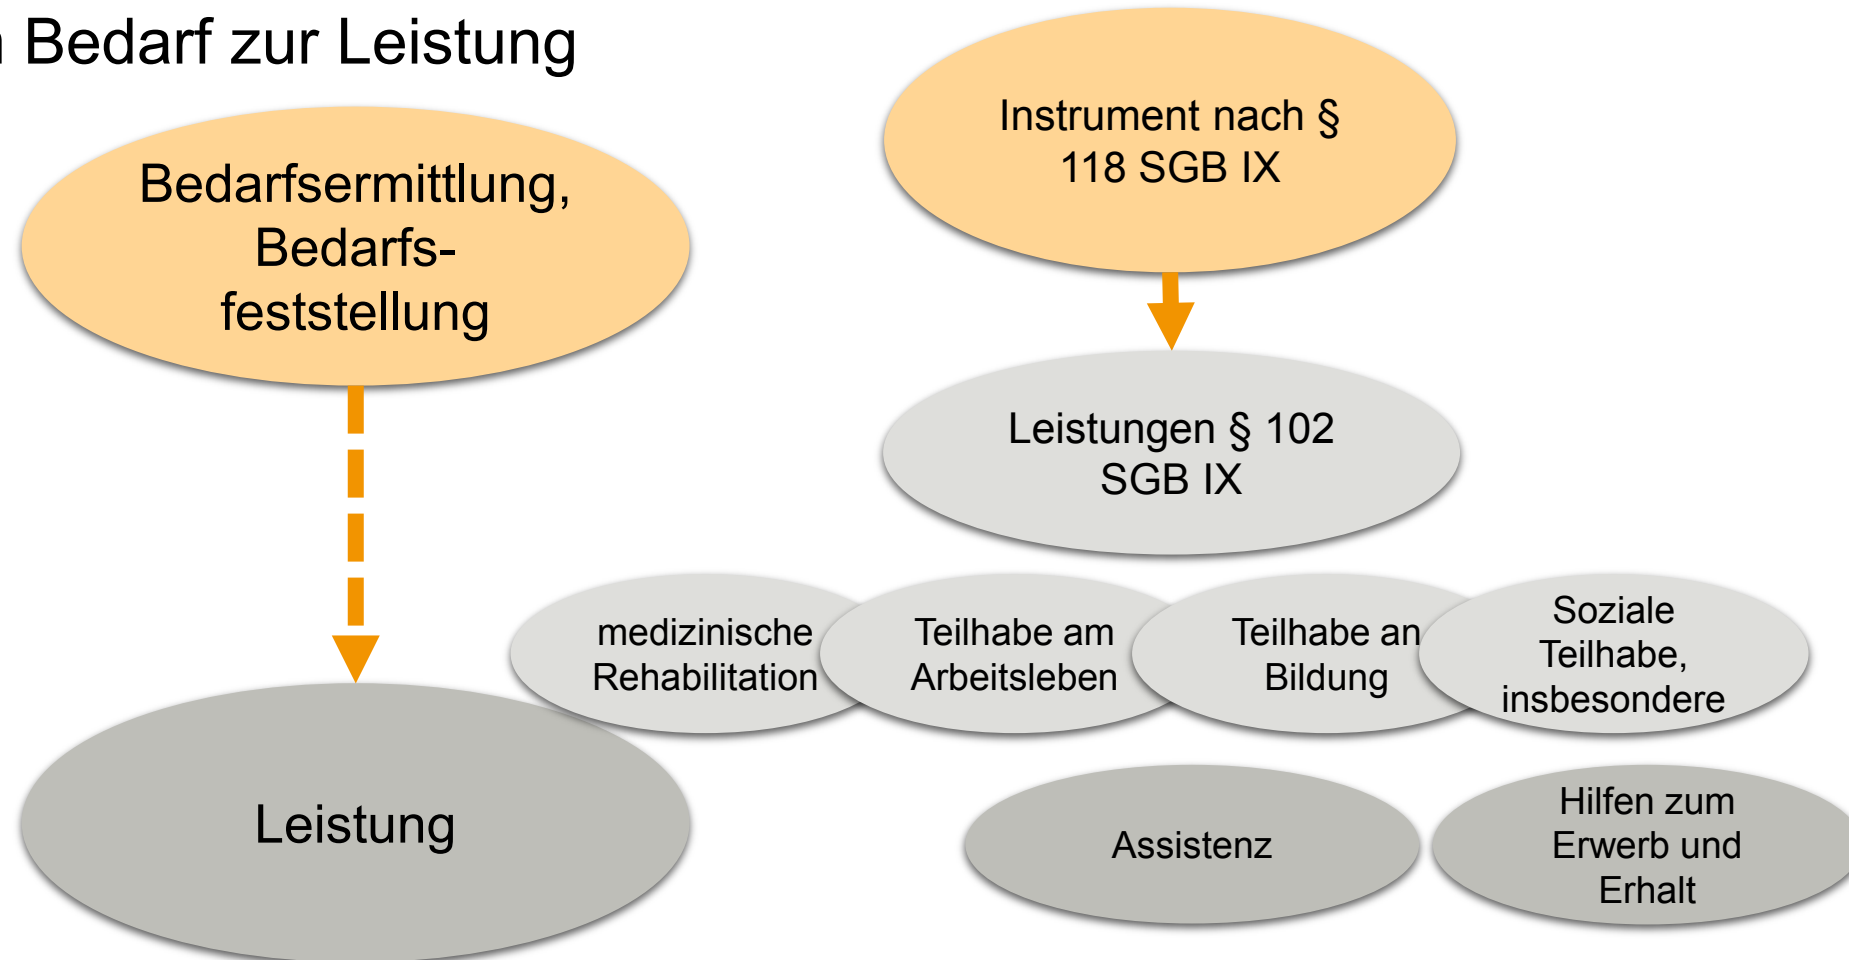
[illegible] Bedarf zur Leistung

Bedarfsermittlung, Bedarfsfeststellung

Leistung

Instrument nach § 118 SGB IX

Leistungen § 102 SGB IX

medizinische Rehabilitation

Teilhabe am Arbeitsleben

Teilhabe an Bildung

Soziale Teilhabe, insbesondere

Assistenz

Hilfen zum Erwerb und Erhalt